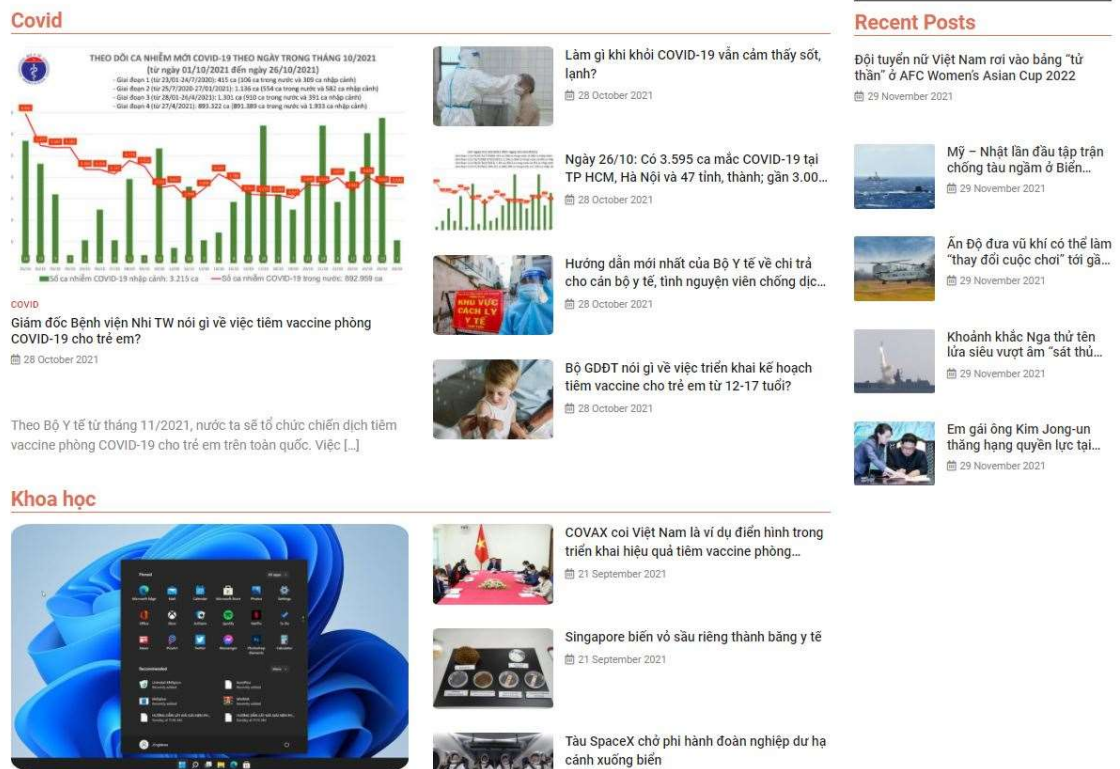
Covid

THEO DÕI CA NHIỄM MỚI COVID-19 THEO NGÀY TRONG THÁNG 10/2021
(từ ngày 01/10/2021 đến ngày 26/10/2021)

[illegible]

Số ca nhiễm COVID-19 nhập cảnh: 3.215 ca — Số ca nhiễm COVID-19 trong nước: 892.959 ca

COVID

Giám đốc Bệnh viện Nhi TW nói gì về việc tiêm vaccine phòng COVID-19 cho trẻ em?

28 October 2021

Theo Bộ Y tế từ tháng 11/2021, nước ta sẽ tổ chức chiến dịch tiêm vaccine phòng COVID-19 cho trẻ em trên toàn quốc. Việc […]

Làm gì khi khỏi COVID-19 vẫn cảm thấy sốt, lạnh?

28 October 2021

Ngày 26/10: Có 3.595 ca mắc COVID-19 tại TP HCM, Hà Nội và 47 tỉnh, thành; gần 3.00…

28 October 2021

Hướng dẫn mới nhất của Bộ Y tế về chi trả cho cán bộ y tế, tình nguyện viên chống dịc…

28 October 2021

Bộ GDĐT nói gì về việc triển khai kế hoạch tiêm vaccine cho trẻ em từ 12-17 tuổi?

28 October 2021

Khoa học

COVAX coi Việt Nam là ví dụ điển hình trong triển khai hiệu quả tiêm vaccine phòng…

21 September 2021

Singapore biến vỏ sầu riêng thành băng y tế

21 September 2021

Tàu SpaceX chở phi hành đoàn nghiệp dư hạ cánh xuống biển

Recent Posts

Đội tuyển nữ Việt Nam rơi vào bảng “tử thần” ở AFC Women's Asian Cup 2022

29 November 2021

Mỹ – Nhật lần đầu tập trận chống tàu ngầm ở Biển…

29 November 2021

Ấn Độ đưa vũ khí có thể làm “thay đổi cuộc chơi” tới gầ…

29 November 2021

Khoảnh khắc Nga thử tên lửa siêu vượt âm “sát thủ…

29 November 2021

Em gái ông Kim Jong-un thăng hạng quyền lực tại…

29 November 2021